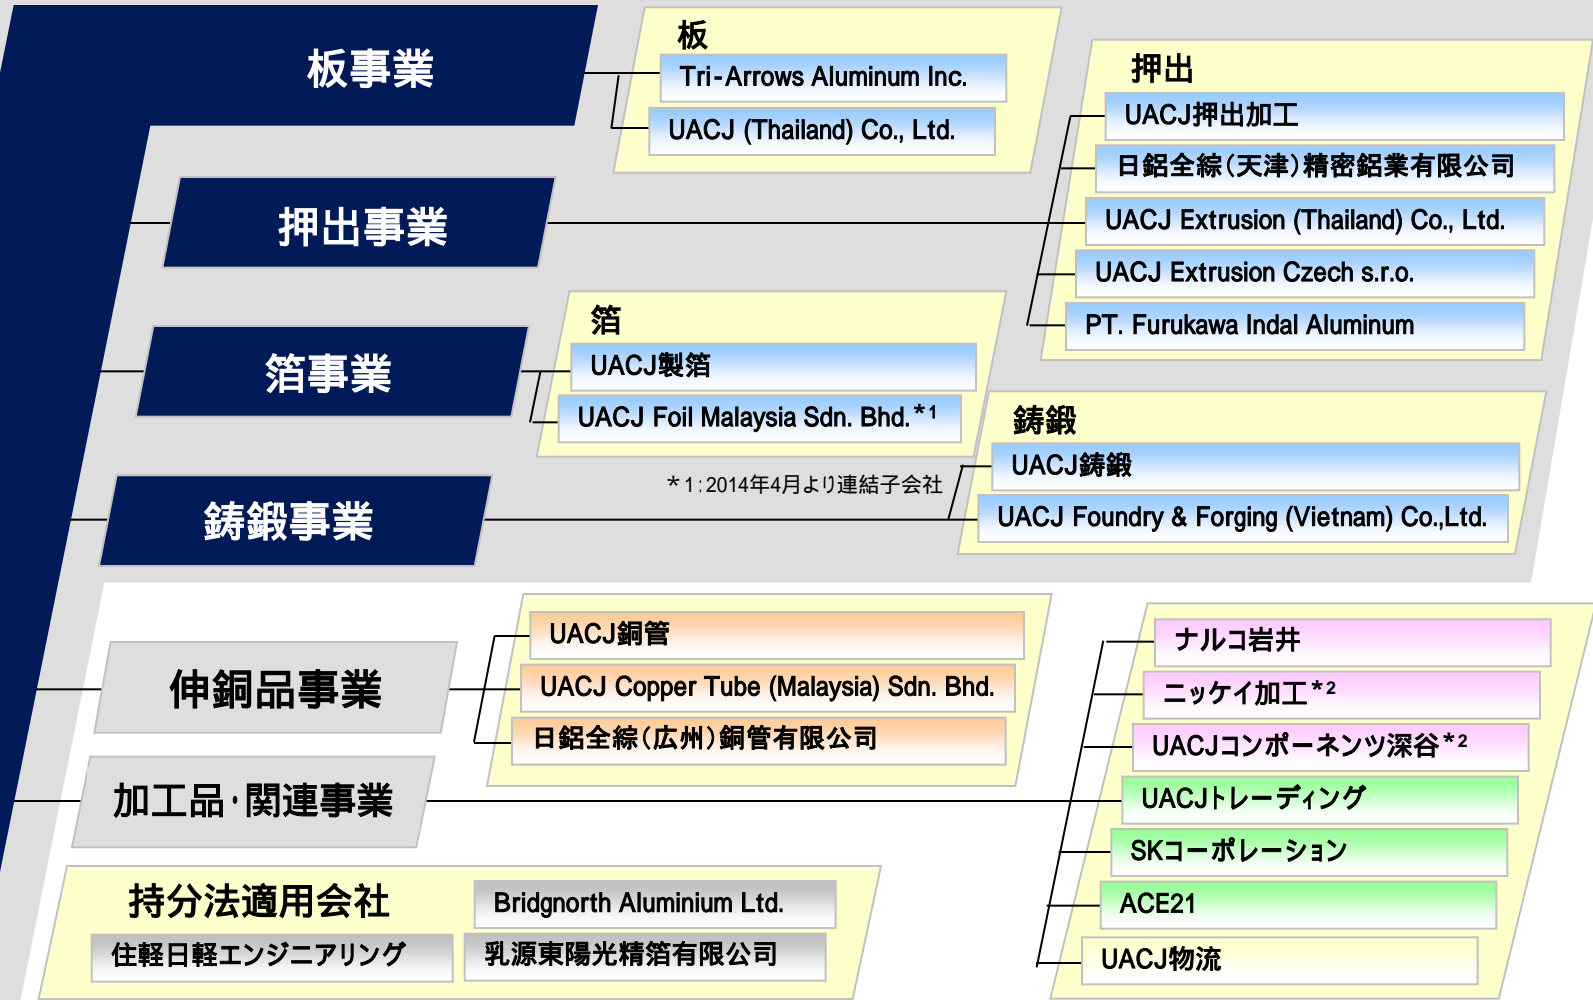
板事業

板
Tri-Arrows Aluminum Inc.
UACJ (Thailand) Co., Ltd.

押出事業

押出
UACJ押出加工
日铝全綜(天津)精密铝業有限公司
UACJ Extrusion (Thailand) Co., Ltd.
UACJ Extrusion Czech s.r.o.
PT. Furukawa Indal Aluminum

箔事業

箔
UACJ製箔
UACJ Foil Malaysia Sdn. Bhd.$^{*1}$
$*$1:2014年4月より連結子会社

鋳鍛事業

鋳鍛
UACJ鋳鍛
UACJ Foundry & Forging (Vietnam) Co.,Ltd.

伸銅品事業

UACJ銅管
UACJ Copper Tube (Malaysia) Sdn. Bhd.
日铝全綜(広州)銅管有限公司

加工品·関連事業

ナルコ岩井
ニッケイ加工$^{*2}$
UACJコンポーネンツ深谷$^{*2}$
UACJトレーディング
SKコーポレーション
ACE21
UACJ物流

持分法適用会社
Bridgnorth Aluminium Ltd.
住軽日軽エンジニアリング
乳源東陽光精箔有限公司